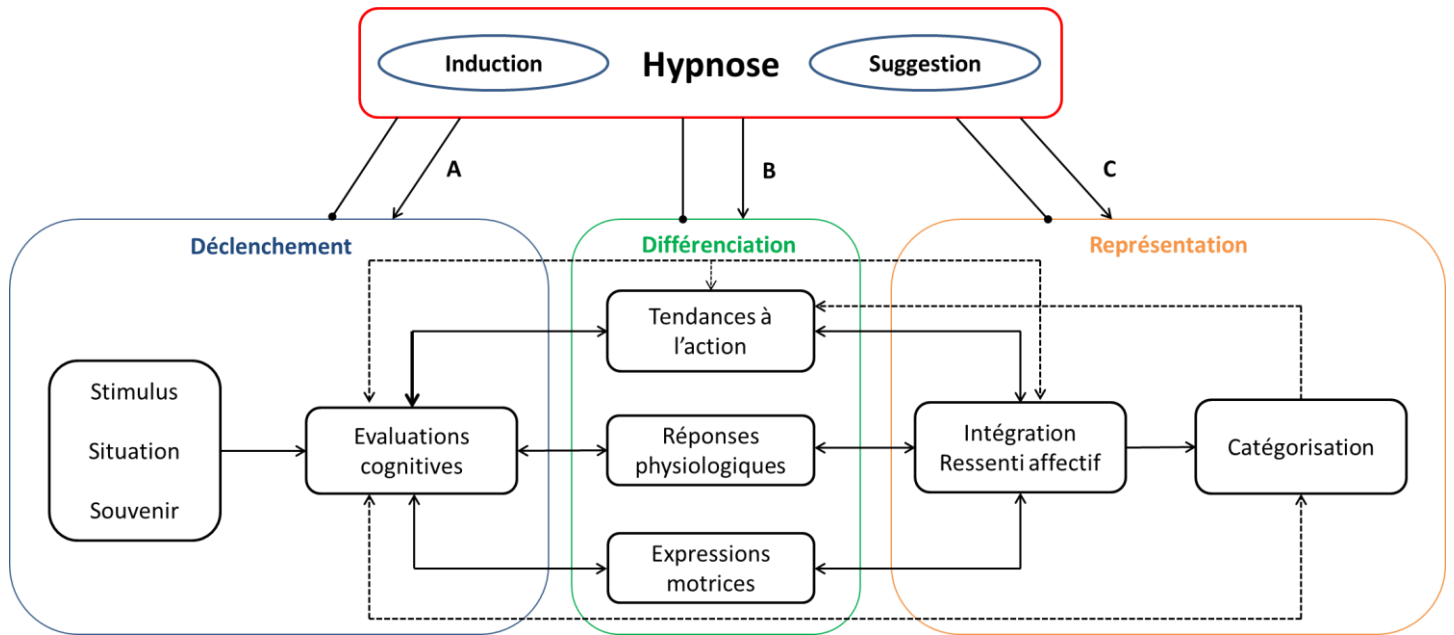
Induction

Hypnose

Suggestion

A

B

C

Déclenchement

Différenciation

Représentation

Stimulus

Situation

Souvenir

Evaluations cognitives

Tendances à l'action

Réponses physiologiques

Expressions motrices

Intégration Ressenti affectif

Catégorisation